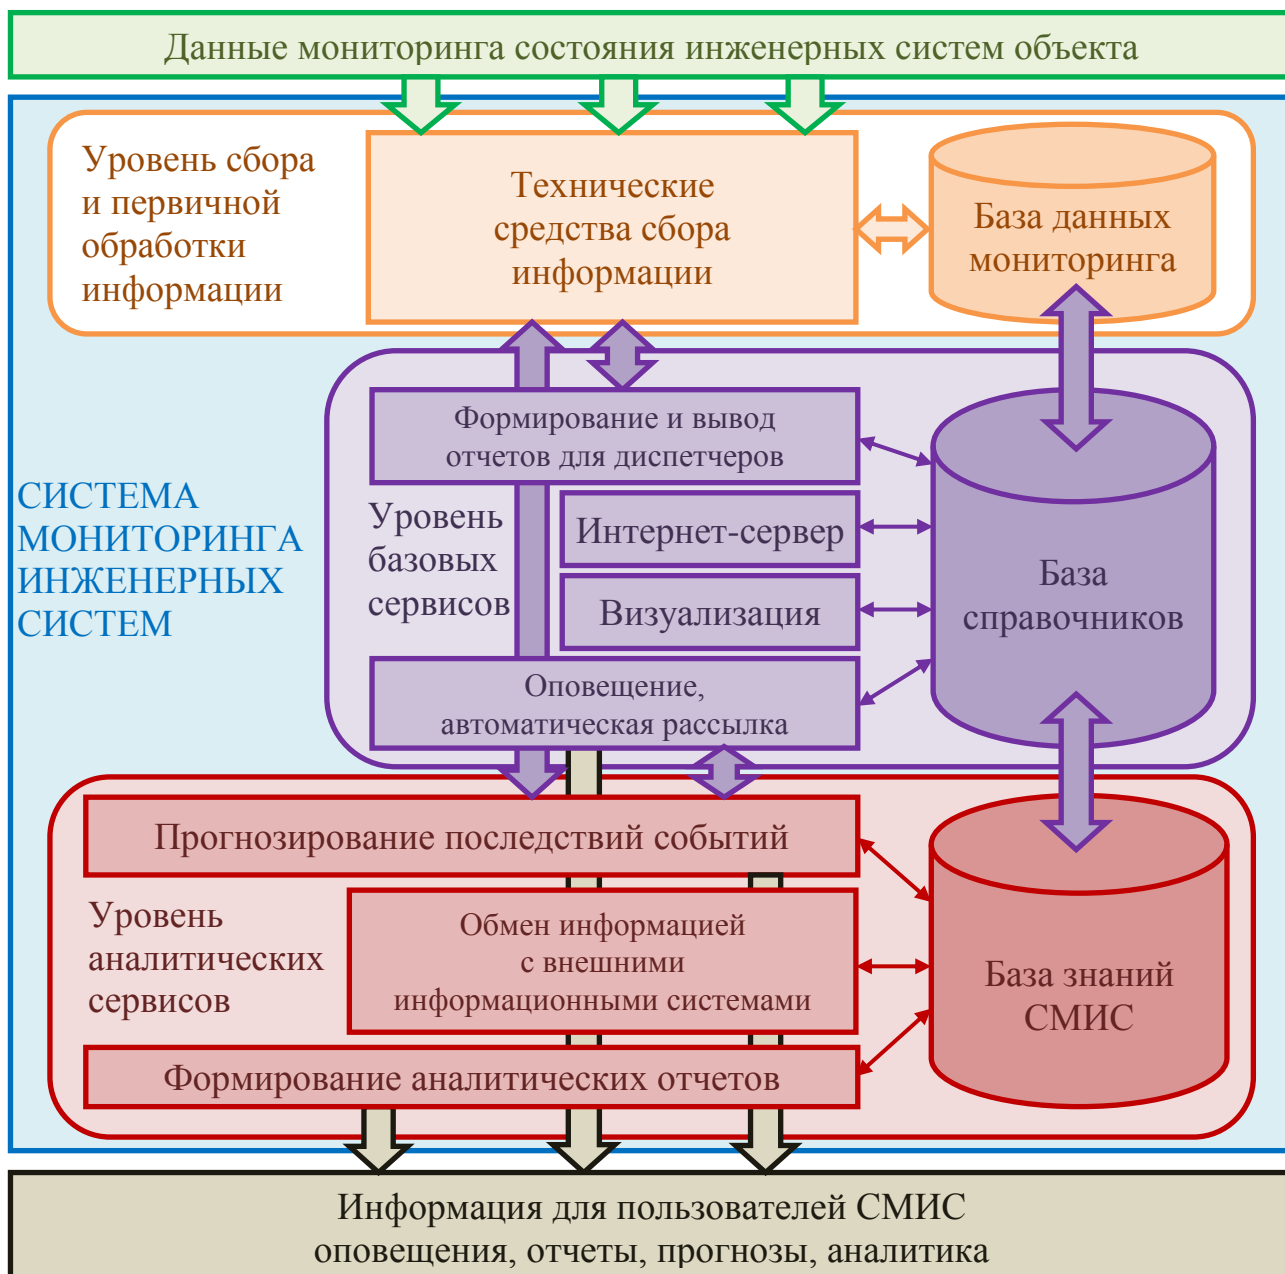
Данные мониторинга состояния инженерных систем объекта

Уровень сбора и первичной обработки информации

Технические средства сбора информации

База данных мониторинга

СИСТЕМА МОНИТОРИНГА ИНЖЕНЕРНЫХ СИСТЕМ

Формирование и вывод отчетов для диспетчеров

Уровень базовых сервисов

Интернет-сервер

Визуализация

База справочников

Оповещение, автоматическая рассылка

Прогнозирование последствий событий

Уровень аналитических сервисов

Обмен информацией с внешними информационными системами

База знаний СМИС

Формирование аналитических отчетов

Информация для пользователей СМИС
оповещения, отчеты, прогнозы, аналитика